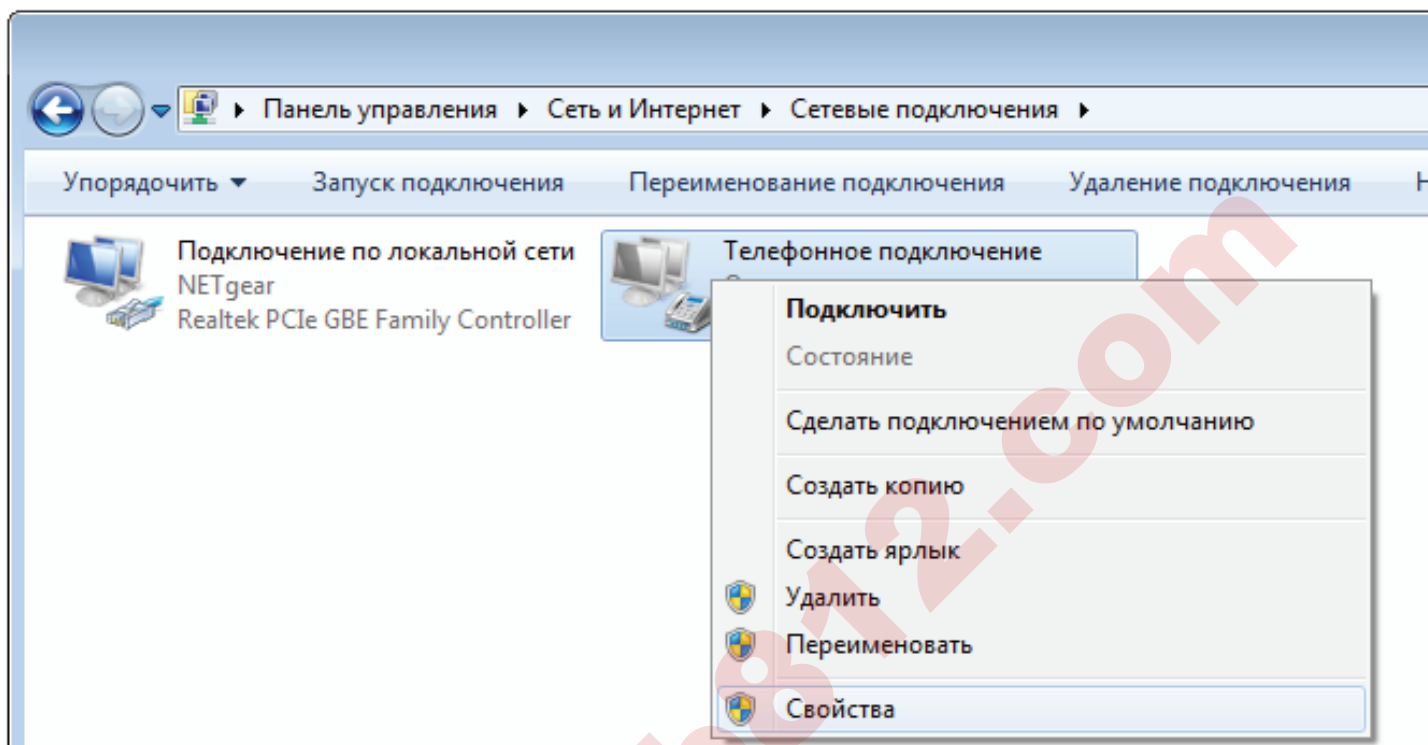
Панель управления ▸ Сеть и Интернет ▸ Сетевые подключения ▸

Упорядочить ▾ Запуск подключения Переименование подключения Удаление подключения Н

Подключение по локальной сети
NETgear
Realtek PCIe GBE Family Controller

Телефонное подключение

Подключить
Состояние
Сделать подключением по умолчанию
Создать копию
Создать ярлык
Удалить
Переименовать
Свойства

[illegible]812.com